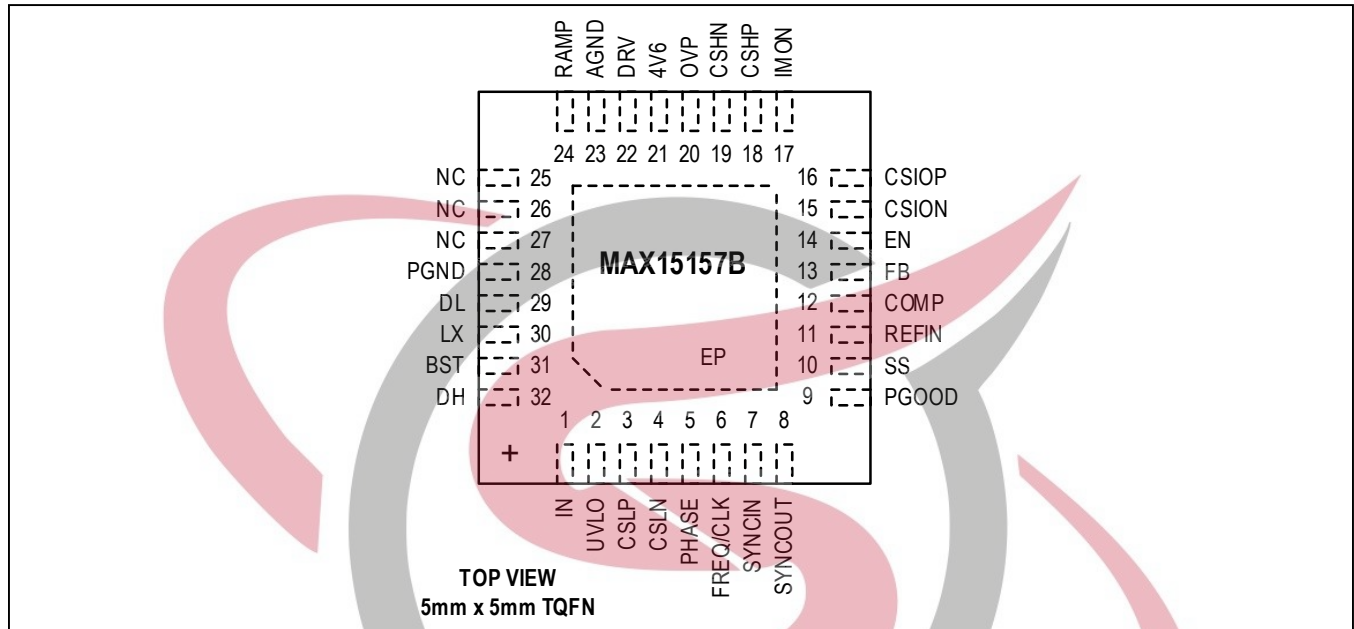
RAMP AGND DRV 4V6 OVP CSHN CSHP IMON

24 23 22 21 20 19 18 17

NC 25
NC 26
NC 27
PGND 28
DL 29
LX 30
BST 31
DH 32

16 CSIOP
15 CSION
14 EN
13 FB
12 COMP
11 REFIN
10 SS
9 PGOOD

MAX15157B

EP

+

1 2 3 4 5 6 7 8

IN UVLO CSLP CSLN PHASE FREQ/CLK SYNCIN SYNCOUT

TOP VIEW
5mm x 5mm TQFN